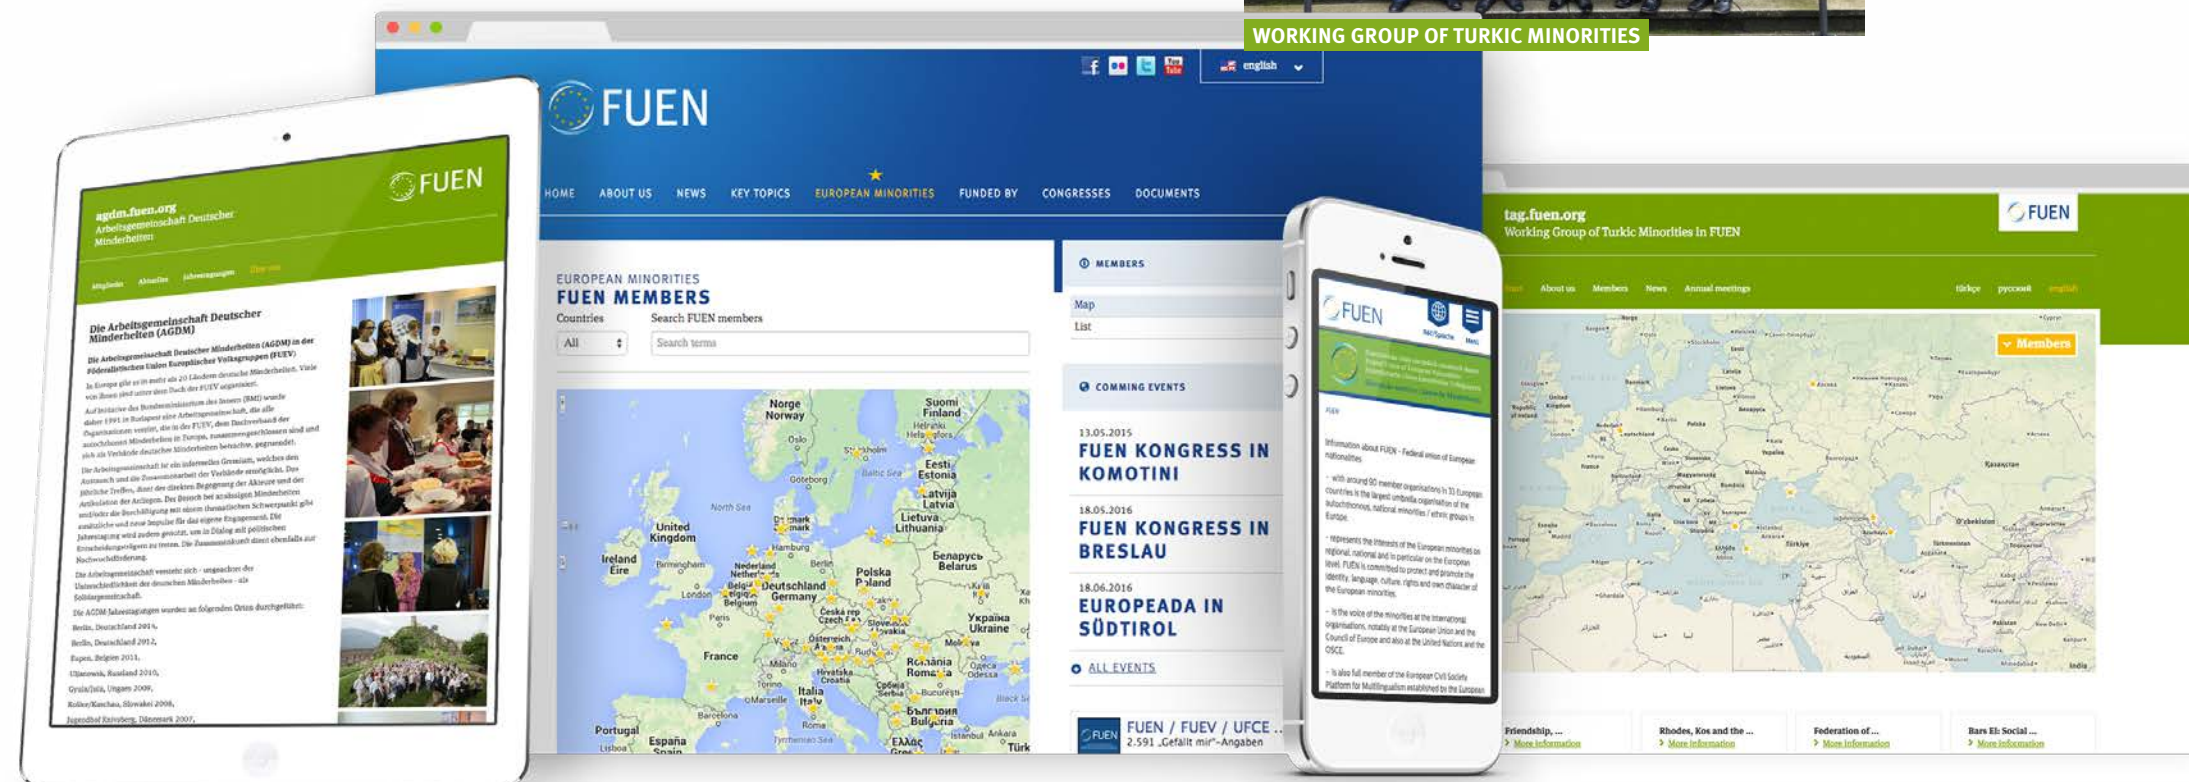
WORKING GROUP OF TURKIC MINORITIES

FUEN

agdm.fuen.org
Arbeitsgemeinschaft Deutscher Minderheiten

Die Arbeitsgemeinschaft Deutscher Minderheiten (AGDM)

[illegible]

Die AGDM-Jahrestagungen wurden an folgenden Orten durchgeführt:
Berlin, Deutschland 2014,
Berlin, Deutschland 2012,
Eupen, Belgien 2011,
Uljanowsk, Russland 2010,
Gyula/Jula, Ungarn 2009,
Kolker/Kanchau, Slowakei 2008,
Jugendhof Knivsberg, Dänemark 2007,

FUEN

english

HOME ABOUT US NEWS KEY TOPICS EUROPEAN MINORITIES FUNDED BY CONGRESSES DOCUMENTS

EUROPEAN MINORITIES
FUEN MEMBERS
Countries
All
Search FUEN members
Search terms

Norge Norway
Suomi Finland
Eesti Estonia
Latvija Latvia
Lietuva Lithuania
United Kingdom
Ireland Éire
Danmark Denmark
Nederland Netherlands
Deutschland Germany
Polska Poland
Беларусь Belarus
Україна Ukraine
France
Italia Italy
România Romania
България Bulgaria
Portugal
España Spain
North Sea
Baltic Sea
Black Sea

MEMBERS
Map
List

COMMING EVENTS
13.05.2015
FUEN KONGRESS IN KOMOTINI
18.05.2016
FUEN KONGRESS IN BRESLAU
18.06.2016
EUROPEADA IN SÜDTIROL
ALL EVENTS

FUEN / FUEV / UFCE
2.591 „Gefällt mir"-Angaben

FUEN

Information about FUEN - Federal union of European nationalities

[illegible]

tag.fuen.org
Working Group of Turkic Minorities in FUEN

FUEN

About us Members News Annual meetings
türkçe русский english

Members

Friendship, ...
More information
Rhodes, Kos and the ...
More information
Federation of ...
More information
Bars El: Social ...
More information